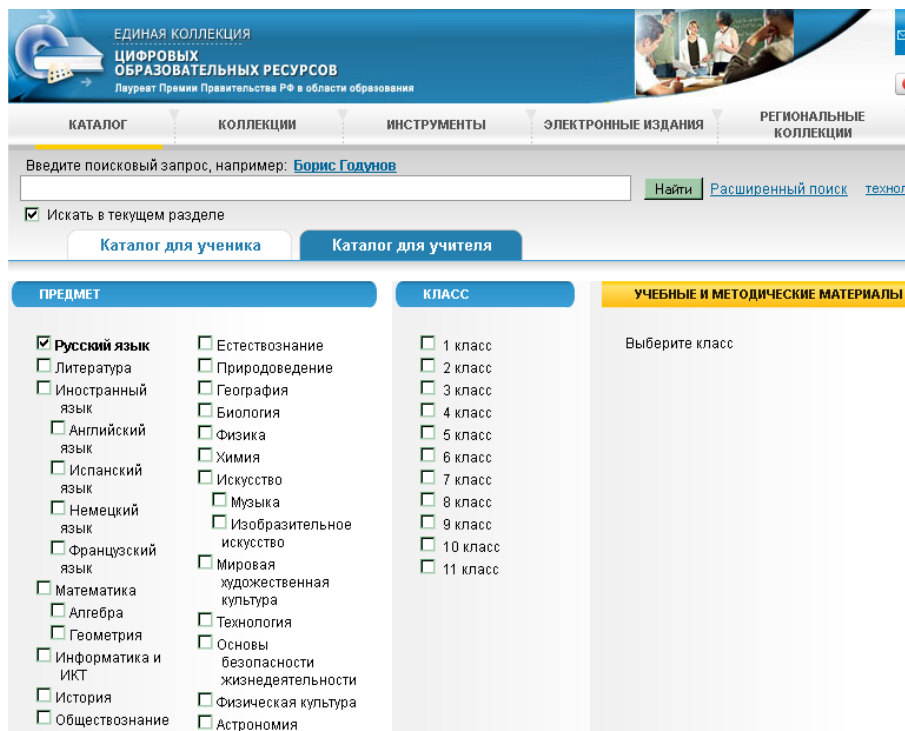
ЕДИНАЯ КОЛЛЕКЦИЯ
ЦИФРОВЫХ ОБРАЗОВАТЕЛЬНЫХ РЕСУРСОВ
Лауреат Премии Правительства РФ в области образования

КАТАЛОГ | КОЛЛЕКЦИИ | ИНСТРУМЕНТЫ | ЭЛЕКТРОННЫЕ ИЗДАНИЯ | РЕГИОНАЛЬНЫЕ КОЛЛЕКЦИИ

Введите поисковый запрос, например: Борис Годунов

Найти Расширенный поиск техно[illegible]

☑ Искать в текущем разделе

Каталог для ученика | Каталог для учителя

ПРЕДМЕТ

☑ Русский язык
☐ Литература
☐ Иностранный язык
☐ Английский язык
☐ Испанский язык
☐ Немецкий язык
☐ Французский язык
☐ Математика
☐ Алгебра
☐ Геометрия
☐ Информатика и ИКТ
☐ История
☐ Обществознание

☐ Естествознание
☐ Природоведение
☐ География
☐ Биология
☐ Физика
☐ Химия
☐ Искусство
☐ Музыка
☐ Изобразительное искусство
☐ Мировая художественная культура
☐ Технология
☐ Основы безопасности жизнедеятельности
☐ Физическая культура
☐ Астрономия

КЛАСС

☐ 1 класс
☐ 2 класс
☐ 3 класс
☐ 4 класс
☐ 5 класс
☐ 6 класс
☐ 7 класс
☐ 8 класс
☐ 9 класс
☐ 10 класс
☐ 11 класс

УЧЕБНЫЕ И МЕТОДИЧЕСКИЕ МАТЕРИАЛЫ

Выберите класс